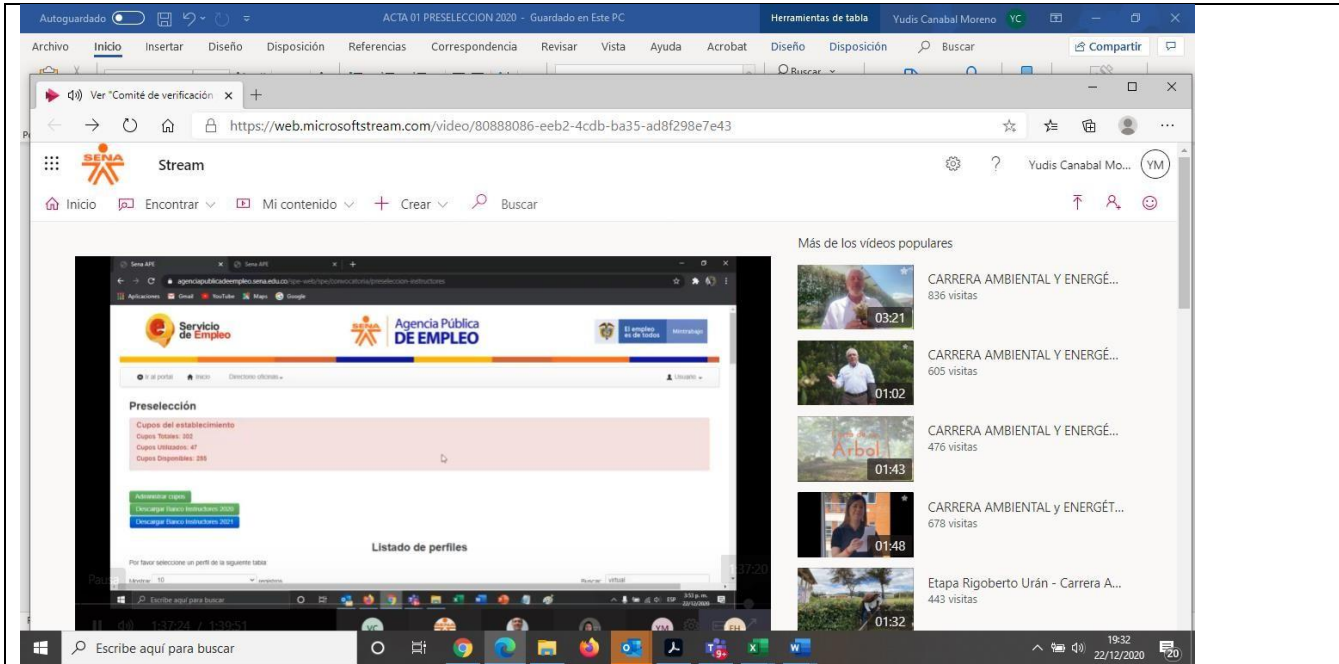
Autoguardado ACTA 01 PRESELECCION 2020 - Guardado en Este PC Herramientas de tabla Yudis Canabal Moreno YC

Archivo Inicio Insertar Diseño Disposición Referencias Correspondencia Revisar Vista Ayuda Acrobat Diseño Disposición Buscar Compartir

Ver "Comité de verificación ×

https://web.microsoftstream.com/video/80888086-eeb2-4cdb-ba35-ad8f298e7e43

SENA Stream Yudis Canabal Mo... YM

Inicio Encontrar Mi contenido Crear Buscar

Más de los vídeos populares

CARRERA AMBIENTAL Y ENERGÉ...
836 visitas
03:21

CARRERA AMBIENTAL Y ENERGÉ...
605 visitas
01:02

CARRERA AMBIENTAL Y ENERGÉ...
476 visitas
Árbol
01:43

CARRERA AMBIENTAL y ENERGÉT...
678 visitas
01:48

Etapa Rigoberto Urán - Carrera A...
443 visitas
01:32

Sena APE Sena APE
agenciapublicadeempleo.sena.edu.co/spe-web/spe/convocatoria/preseleccion-instructores
Aplicaciones Gmail YouTube Maps Google

Servicio de Empleo SENA Agencia Pública DE EMPLEO El empleo es de todos Mintrabajo

Ir al portal Inicio Directorio oficinas Usuario

Preselección

Cupos del establecimiento
Cupos Totales: 302
Cupos Utilizados: 47
Cupos Disponibles: 255

Administrar cupos
Descargar Banco Instructores 2020
Descargar Banco Instructores 2021

Listado de perfiles

Por favor seleccione un perfil de la siguiente tabla

Mostrar 10 registros Buscar: virtual

Pausa 1:37:20

1:37:24 / 1:39:51

Escribe aquí para buscar

19:32
22/12/2020